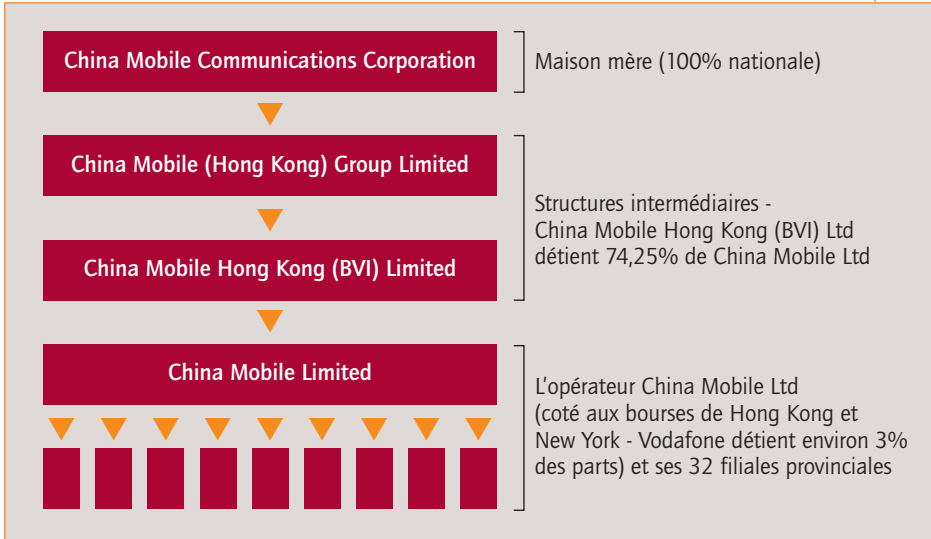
China Mobile Communications Corporation

Maison mère (100% nationale)

China Mobile (Hong Kong) Group Limited

China Mobile Hong Kong (BVI) Limited

Structures intermédiaires - China Mobile Hong Kong (BVI) Ltd détient 74,25% de China Mobile Ltd

China Mobile Limited

L'opérateur China Mobile Ltd (coté aux bourses de Hong Kong et New York - Vodafone détient environ 3% des parts) et ses 32 filiales provinciales